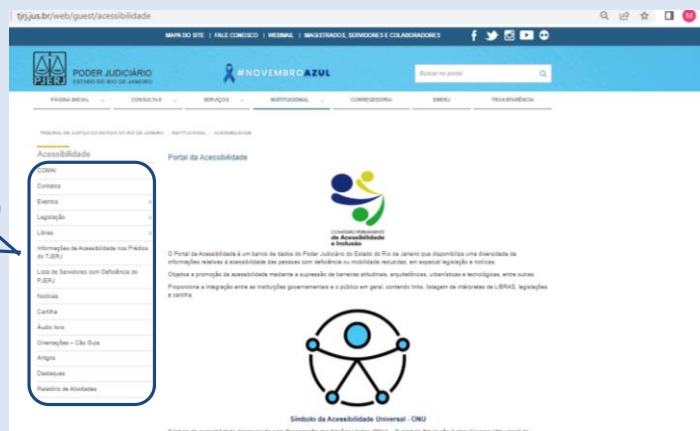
tjrj.jus.br/web/guest/acessibilidade

MAPA DO SITE | FALE CONOSCO | WEBMAIL | MAGISTRADOS, SERVIDORES E COLABORADORES

PJERJ PODER JUDICIÁRIO ESTADO DO RIO DE JANEIRO

#NOVEMBROAZUL

Buscar no portal

PÁGINA INICIAL | CONSULTAS | SERVIÇOS | INSTITUCIONAL | CORREGEDORIA | EMERJ | TRANSPARÊNCIA

TRIBUNAL DE JUSTIÇA DO ESTADO DO RIO DE JANEIRO / INSTITUCIONAL / ACESSIBILIDADE

Acessibilidade

COMAI
Contatos
Eventos
Legislação
Libras
Informações de Acessibilidade nos Prédios do TJERJ
Lista de Servidores com Deficiência do PJERJ
Notícias
Cartilha
Áudio livro
Orientações – Cão Guia
Artigos
Destaques
Relatório de Atividades

Portal da Acessibilidade

COMISSÃO PERMANENTE de Acessibilidade e Inclusão

O Portal da Acessibilidade é um banco de dados do Poder Judiciário do Estado do Rio de Janeiro que disponibiliza uma diversidade de informações relativas à acessibilidade das pessoas com deficiência ou mobilidade reduzidas, em especial legislação e notícias.

Objetiva a promoção da acessibilidade mediante a supressão de barreiras atitudinais, arquitetônicas, urbanísticas e tecnológicas, entre outras.

Proporciona a integração entre as instituições governamentais e o público em geral, contendo links, listagem de intérpretes de LIBRAS, legislações e cartilha.

Símbolo da Acessibilidade Universal - ONU

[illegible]